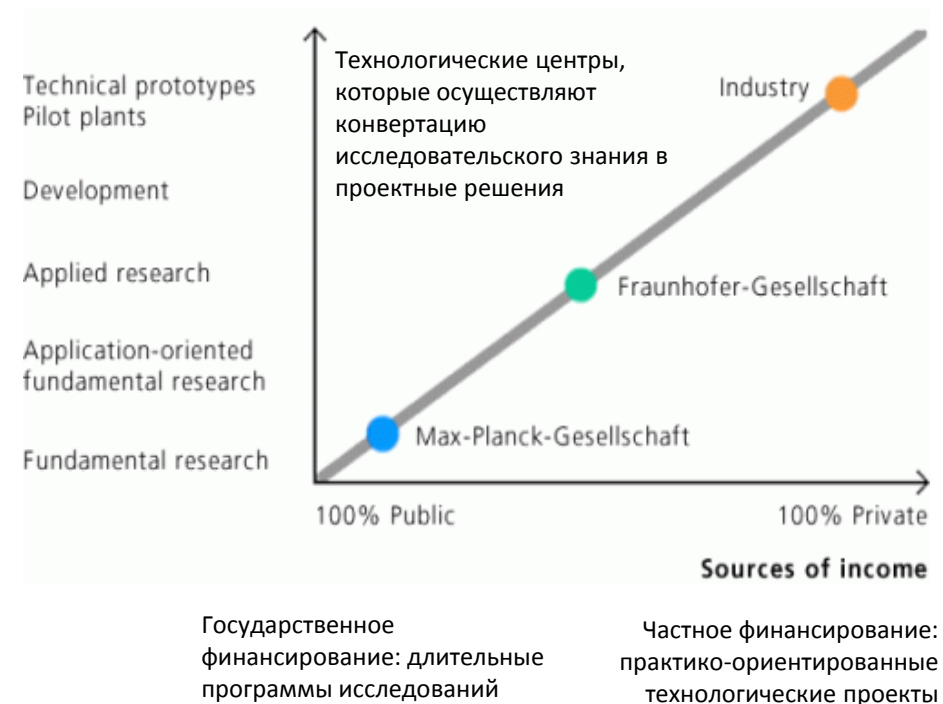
Technical prototypes
Pilot plants

Development

Applied research

Application-oriented fundamental research

Fundamental research

Технологические центры, которые осуществляют конвертацию исследовательского знания в проектные решения

Industry

Fraunhofer-Gesellschaft

Max-Planck-Gesellschaft

100% Public

100% Private

Sources of income

Государственное финансирование: длительные программы исследований

Частное финансирование: практико-ориентированные технологические проекты